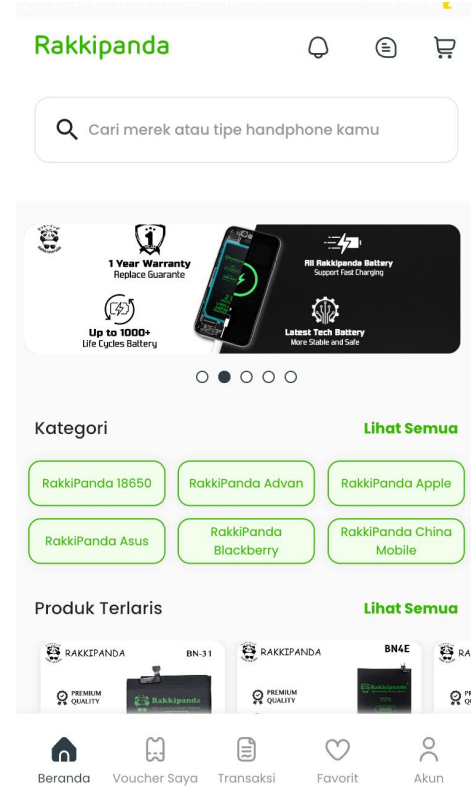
Rakkipanda

Cari merek atau tipe handphone kamu

1 Year Warranty
Replace Guarante

Up to 1000+
Life Cycles Battery

All Rakkipanda Battery
Support Fast Charging

Latest Tech Battery
More Stable and Safe

Kategori
Lihat Semua

RakkiPanda 18650
RakkiPanda Advan
RakkiPanda Apple
RakkiPanda Asus
RakkiPanda Blackberry
RakkiPanda China Mobile

Produk Terlaris
Lihat Semua

RAKKIPANDA BN-31
PREMIUM QUALITY
Rakkipanda

RAKKIPANDA BN4E
PREMIUM QUALITY
Rakkipanda

RA
PREMIUM

Beranda
Voucher Saya
Transaksi
Favorit
Akun